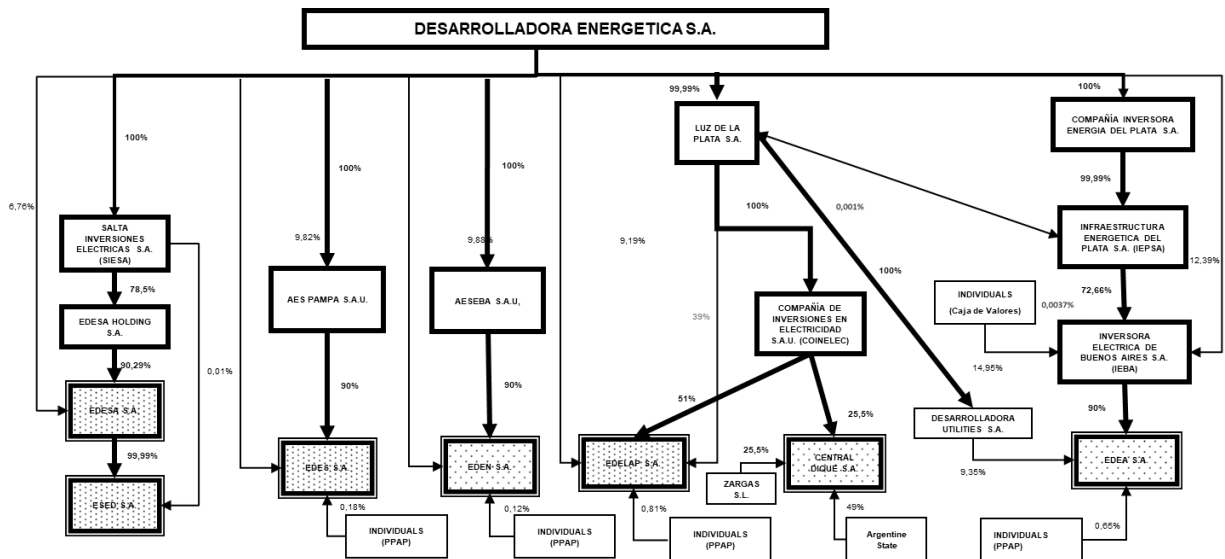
DESARROLLADORA ENERGETICA S.A.

6,76%

100%

SALTA INVERSIONES ELECTRICAS S.A. (SIESA)

78,5%

EDESA HOLDING S.A.

90,29%

EDESA S.A.

99,99%

ESED S.A.

0,01%

100%

9,82%

AES PAMPA S.A.U.

90%

EDES S.A.

0,18%

INDIVIDUALS (PPAP)

100%

9,88%

AESEBA S.A.U,

90%

EDEN S.A.

0,12%

INDIVIDUALS (PPAP)

9,19%

39%

99,99%

LUZ DE LA PLATA S.A.

100%

COMPAÑIA DE INVERSIONES EN ELECTRICIDAD S.A.U. (COINELEC)

51%

EDELAP S.A.

0,81%

INDIVIDUALS (PPAP)

25,5%

25,5%

ZARGAS S.L.

CENTRAL DIQUE S.A.

49%

Argentine State

0,001%

100%

DESARROLLADORA UTILITIES S.A.

9,35%

14,95%

100%

COMPAÑIA INVERSORA ENERGIA DEL PLATA S.A.

99,99%

INFRAESTRUCTURA ENERGETICA DEL PLATA S.A. (IEPSA)

12,39%

72,66%

INDIVIDUALS (Caja de Valores)

0,0037%

INVERSORA ELECTRICA DE BUENOS AIRES S.A. (IEBA)

90%

EDEA S.A.

0,65%

INDIVIDUALS (PPAP)